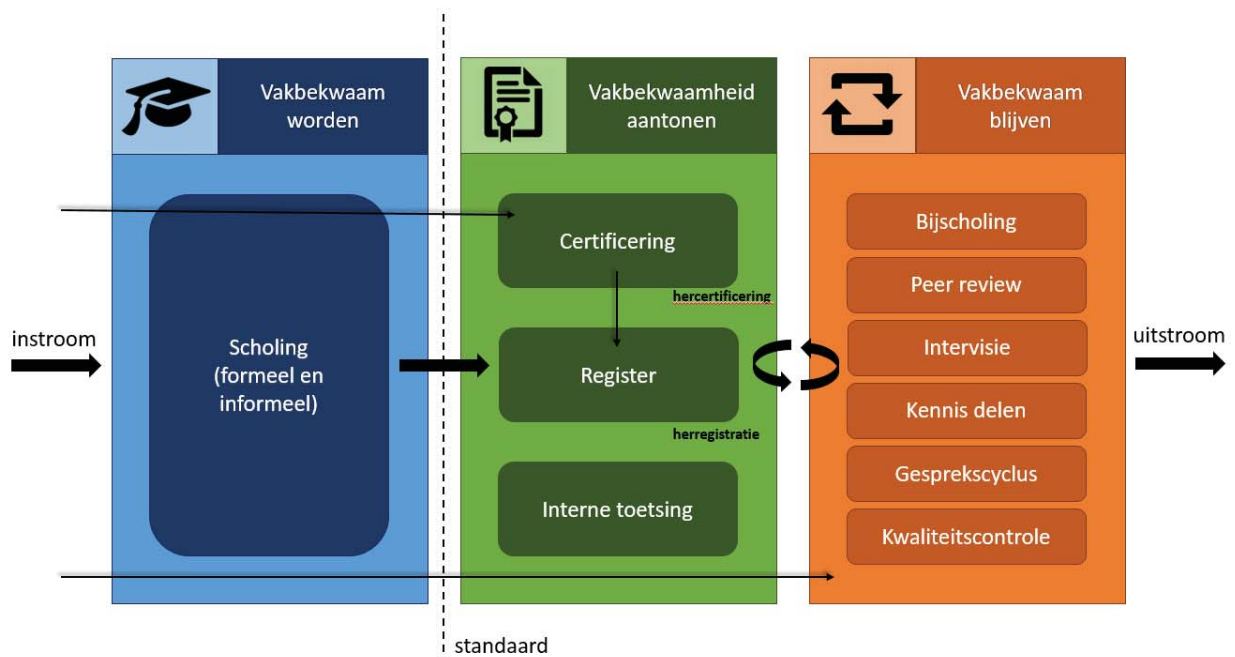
Vakbekwaam worden

Vakbekwaamheid aantonen

Vakbekwaam blijven

instroom

Scholing (formeel en informeel)

Certificering

hercertificering

Register

herregistratie

Interne toetsing

Bijscholing

Peer review

Intervisie

Kennis delen

Gesprekscyclus

Kwaliteitscontrole

uitstroom

standaard